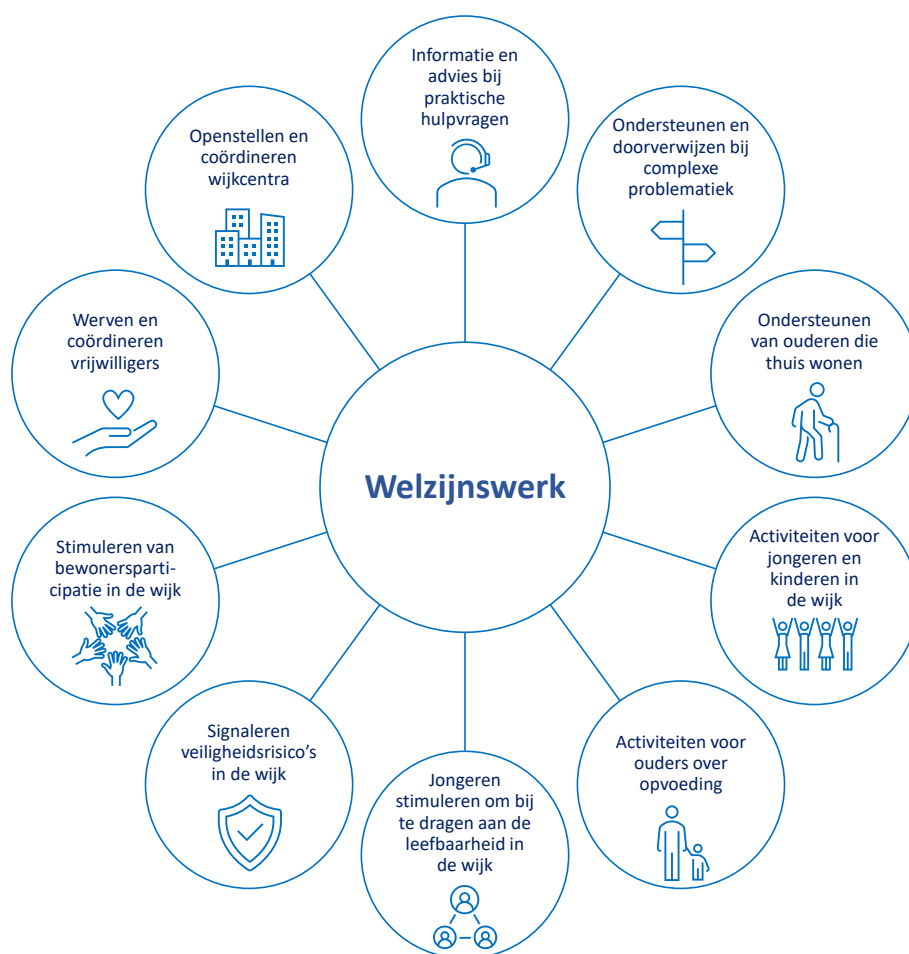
Informatie en advies bij praktische hulpvragen

Openstellen en coördineren wijkcentra

Ondersteunen en doorverwijzen bij complexe problematiek

Werven en coördineren vrijwilligers

Ondersteunen van ouderen die thuis wonen

Welzijnswerk

Stimuleren van bewonersparticipatie in de wijk

Activiteiten voor jongeren en kinderen in de wijk

Signaleren veiligheidsrisico's in de wijk

Activiteiten voor ouders over opvoeding

Jongeren stimuleren om bij te dragen aan de leefbaarheid in de wijk